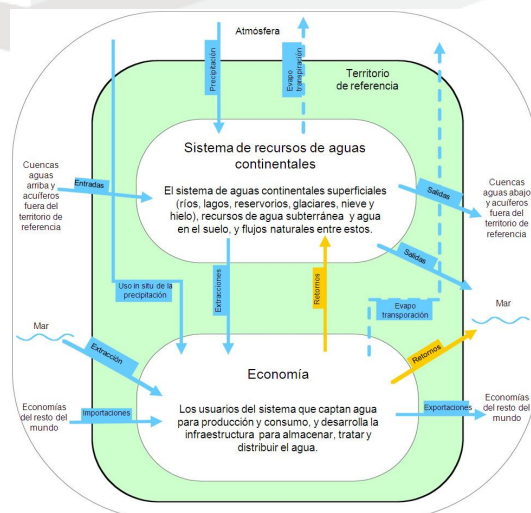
Atmósfera

Precipitación

Evapo transpiración

Territorio de referencia

Sistema de recursos de aguas continentales

El sistema de aguas continentales superficiales (ríos, lagos, reservorios, glaciares, nieve y hielo), recursos de agua subterránea y agua en el suelo, y flujos naturales entre estos.

Cuencas aguas arriba y acuíferos fuera del territorio de referencia

Entradas

Salidas

Cuencas aguas abajo y acuíferos fuera del territorio de referencia

Salidas

Uso in situ de la precipitación

Extracciones

Retornos

Evapo transporación

Mar

Extracción

Retornos

Mar

Economía

Los usuarios del sistema que captan agua para producción y consumo, y desarrolla la infraestructura para almacenar, tratar y distribuir el agua.

Economías del resto del mundo

Importaciones

Exportaciones

Economías del resto del mundo